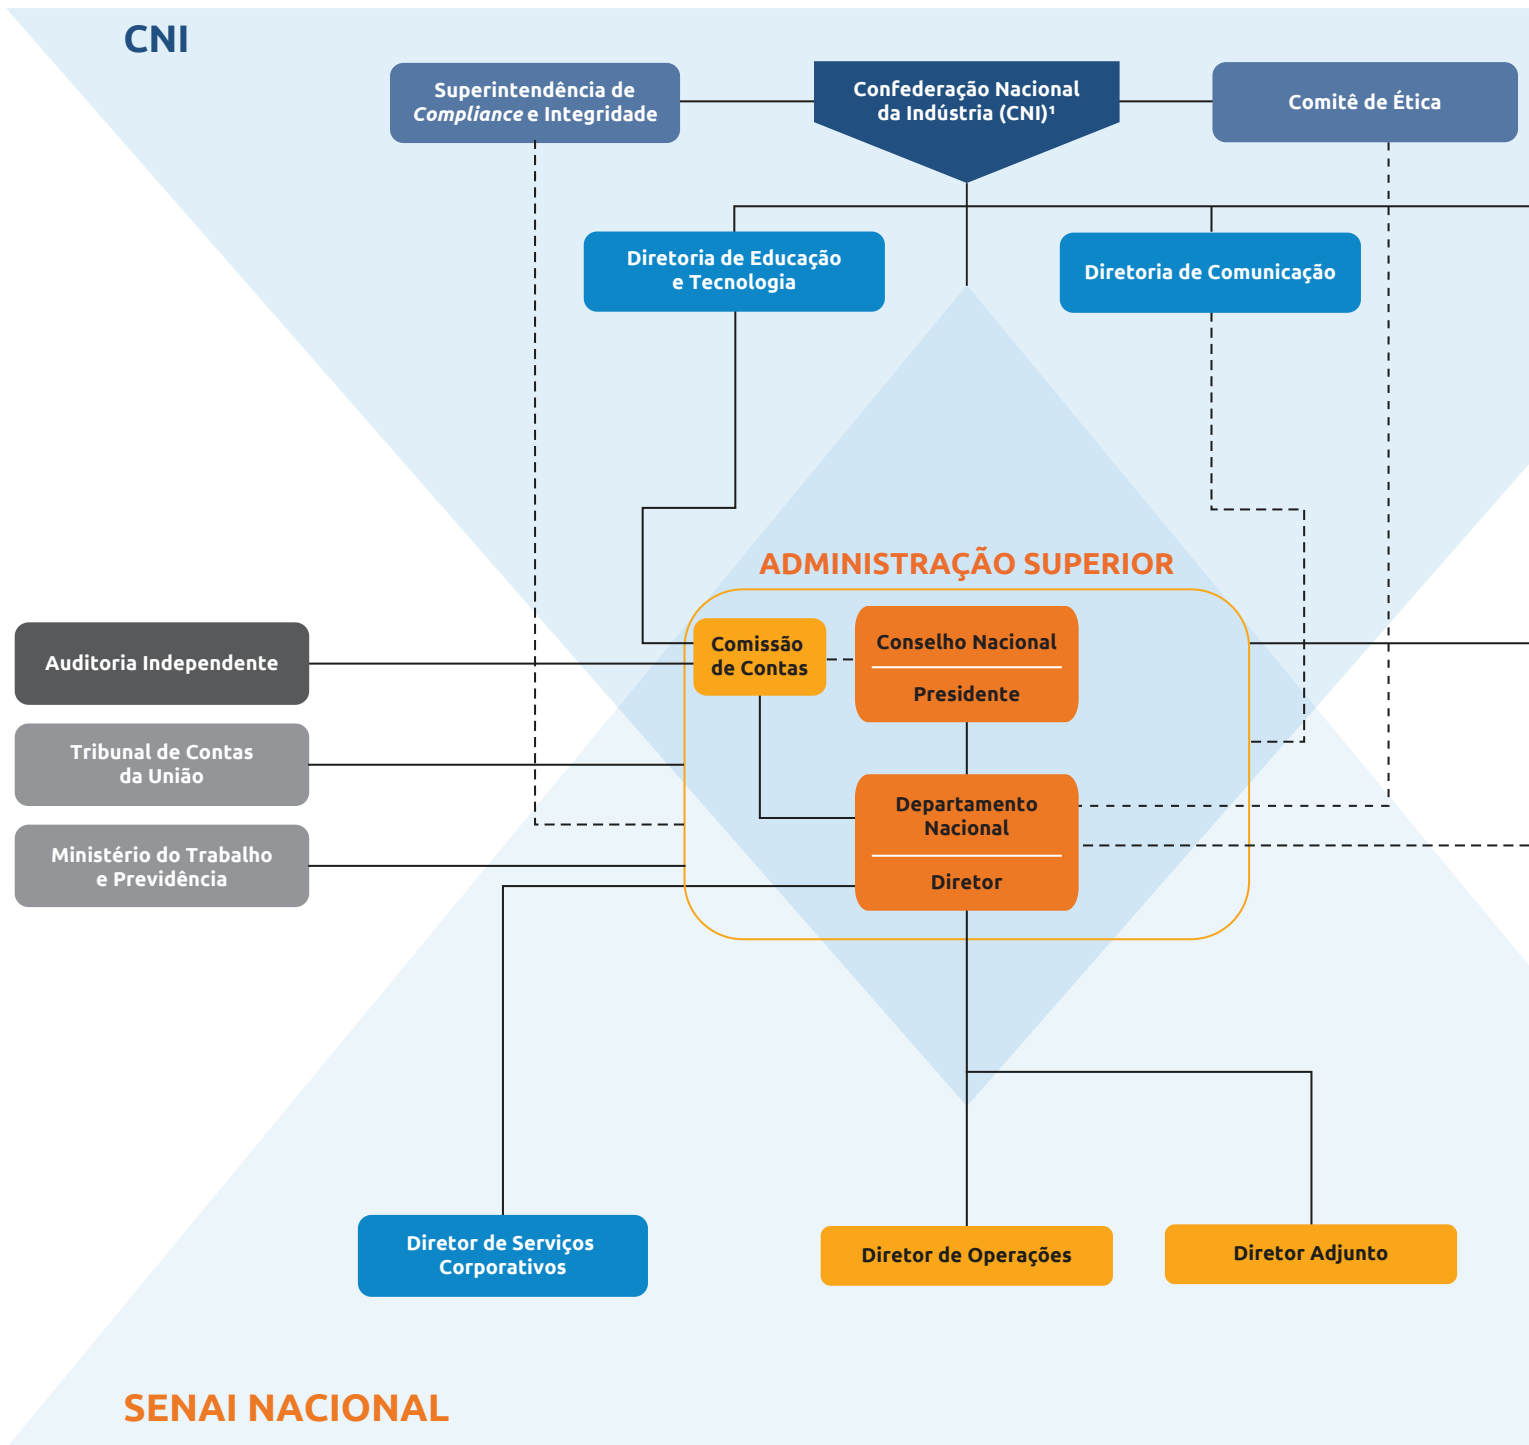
CNI

Superintendência de *Compliance* e Integridade

Confederação Nacional da Indústria (CNI)¹

Comitê de Ética

Diretoria de Educação e Tecnologia

Diretoria de Comunicação

ADMINISTRAÇÃO SUPERIOR

Auditoria Independente

Comissão de Contas

Conselho Nacional

Presidente

Tribunal de Contas da União

Departamento Nacional

Diretor

Ministério do Trabalho e Previdência

Diretor de Serviços Corporativos

Diretor de Operações

Diretor Adjunto

SENAI NACIONAL